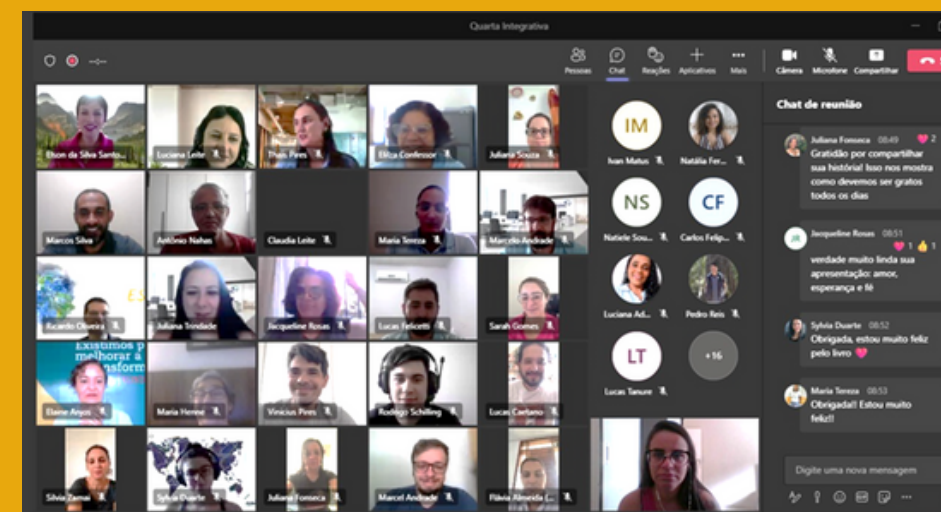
Quarta Integrativa

Pessoas Chat Reações Aplicativos Mais Câmera Microfone Compartilhar

Elson da Silva Santo...
Luciana Leite
Thais Pires
Eliza Confessor
Juliana Souza
Marcos Silva
Antônio Nahas
Claudia Leite
Maria Tereza
Marcelo Andrade
Ricardo Oliveira
Juliana Trindade
Jacqueline Rosas
Lucas Felicetti
Sarah Gomes
Existimos p melhorar a ansform
Elaine Anjos
Maria Herme
Vinicius Pires
Rodrigo Schilling
Lucas Caetano
Silvia Tamai
Sylvia Duarte
Juliana Fonseca
Marcel Andrade
Flávia Almeida (...

IM
Ivan Matus
Natália Fer...
NS
Natiele Sou...
CF
Carlos Felip...
Luciana Ad...
Pedro Reis
LT
Lucas Tanure
+16

Chat de reunião

Juliana Fonseca 08:49 2
Gratidão por compartilhar sua história! Isso nos mostra como devemos ser gratos todos os dias

JR
Jacqueline Rosas 08:51 1 1
verdade muito linda sua apresentação: amor, esperança e fé

Sylvia Duarte 08:52
Obrigada, estou muito feliz pelo livro

Maria Tereza 08:53
Obrigada!! Estou muito feliz!!

Digite uma nova mensagem